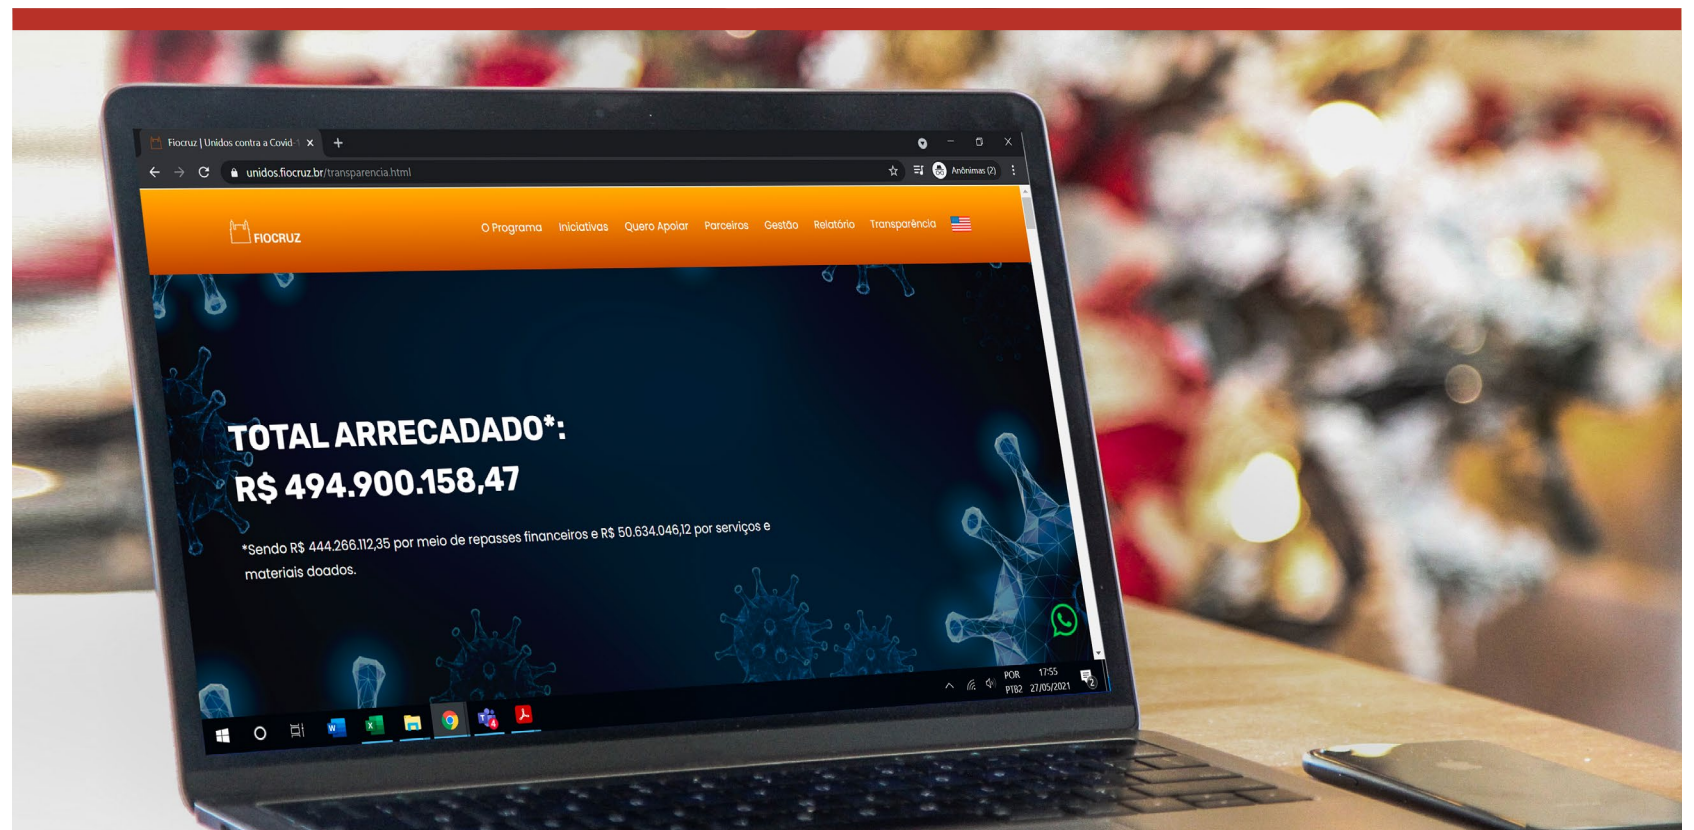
Fiocruz | Unidos contra a Covid-

unidos.fiocruz.br/transparencia.html

Anônimas (2)

FIOCRUZ

O Programa Iniciativas Quero Apoiar Parceiros Gestão Relatório Transparência

TOTAL ARRECADADO*:
R$ 494.900.158,47

*Sendo R$ 444.266.112,35 por meio de repasses financeiros e R$ 50.634.046,12 por serviços e materiais doados.

POR PTB2 17:55 27/05/2021